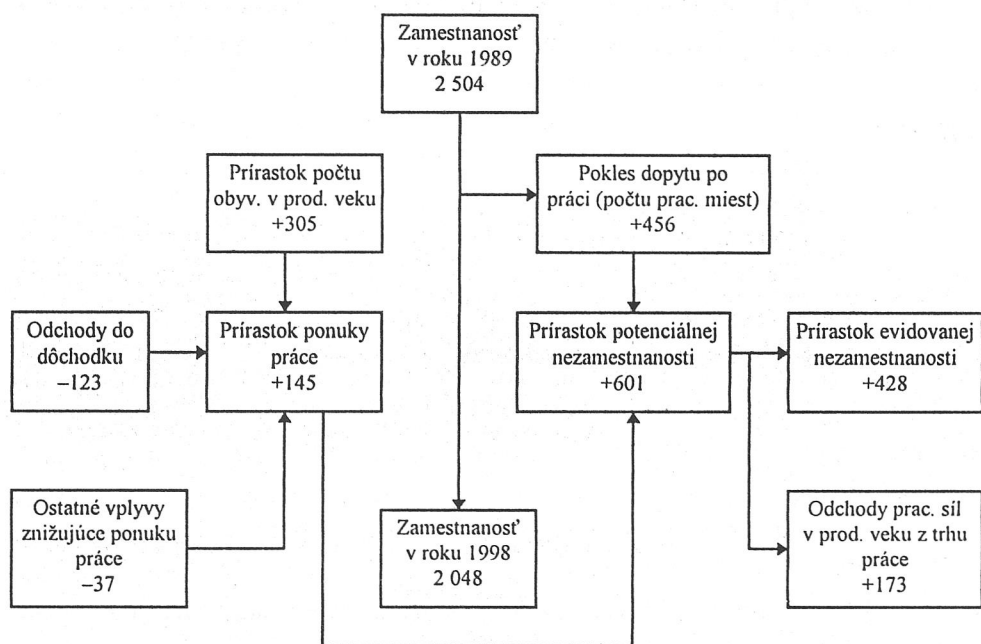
Zamestnanosť v roku 1989 2 504

Prírastok počtu obyv. v prod. veku +305

Pokles dopytu po práci (počtu prac. miest) +456

Odchody do dôchodku −123

Prírastok ponuky práce +145

Prírastok potenciálnej nezamestnanosti +601

Prírastok evidovanej nezamestnanosti +428

Ostatné vplyvy znižujúce ponuku práce −37

Zamestnanosť v roku 1998 2 048

Odchody prac. síl v prod. veku z trhu práce +173